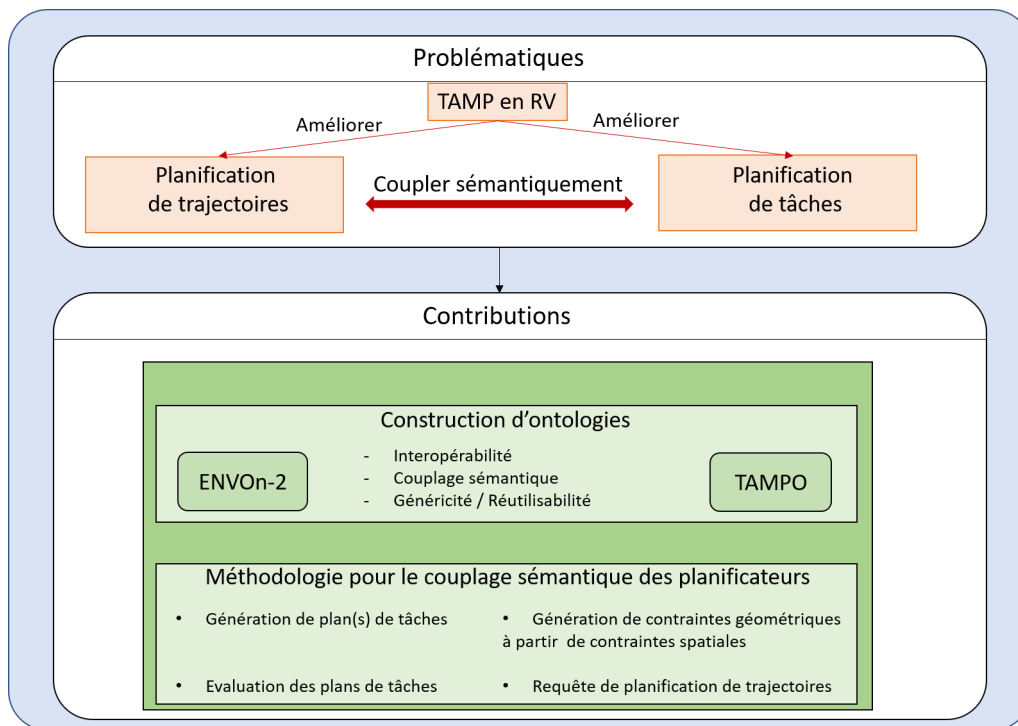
Problématiques

TAMP en RV

Améliorer

Améliorer

Planification de trajectoires

Coupler sémantiquement

Planification de tâches

Contributions

Construction d'ontologies

ENVOn-2

- Interopérabilité
- Couplage sémantique
- Généricité / Réutilisabilité

TAMPO

Méthodologie pour le couplage sémantique des planificateurs

• Génération de plan(s) de tâches

• Génération de contraintes géométriques à partir de contraintes spatiales

• Evaluation des plans de tâches

• Requête de planification de trajectoires